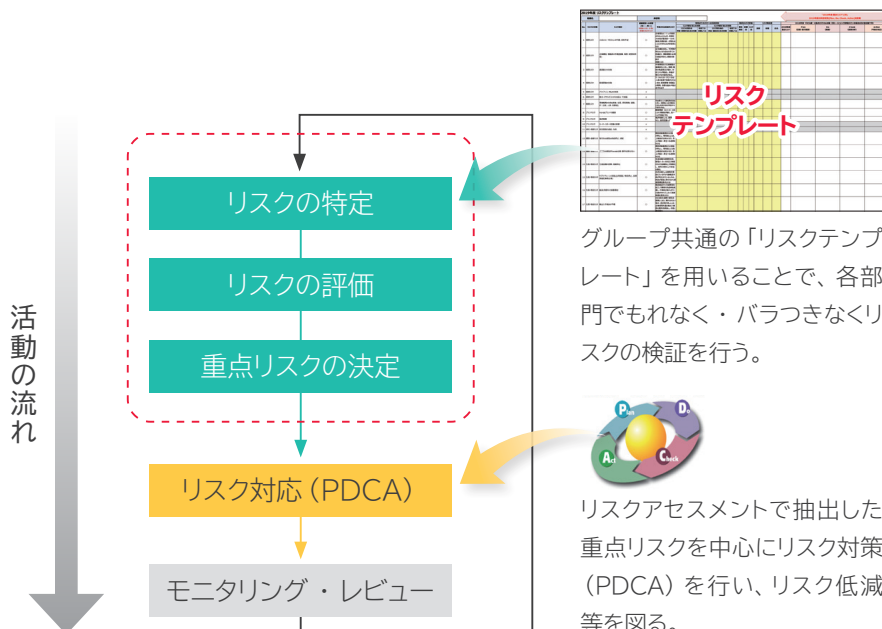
活動の流れ

リスクの特定

リスクの評価

重点リスクの決定

リスク対応（PDCA）

モニタリング・レビュー

リスク
テンプレート

グループ共通の「リスクテンプレート」を用いることで、各部門でもれなく・バラつきなくリスクの検証を行う。

P D C A

リスクアセスメントで抽出した重点リスクを中心にリスク対策（PDCA）を行い、リスク低減等を図る。